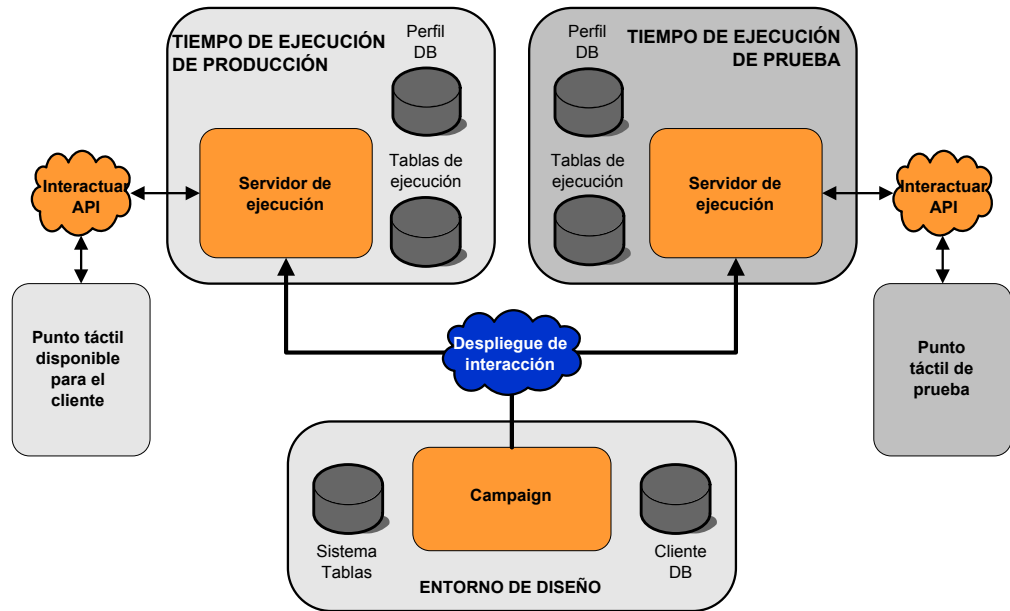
TIEMPO DE EJECUCIÓN DE PRODUCCIÓN

Perfil DB

Servidor de ejecución

Tablas de ejecución

Perfil DB

TIEMPO DE EJECUCIÓN DE PRUEBA

Tablas de ejecución

Servidor de ejecución

Interactuar API

Punto táctil disponible para el cliente

Interactuar API

Punto táctil de prueba

Despliegue de interacción

Campaign

Sistema Tablas

Cliente DB

ENTORNO DE DISEÑO